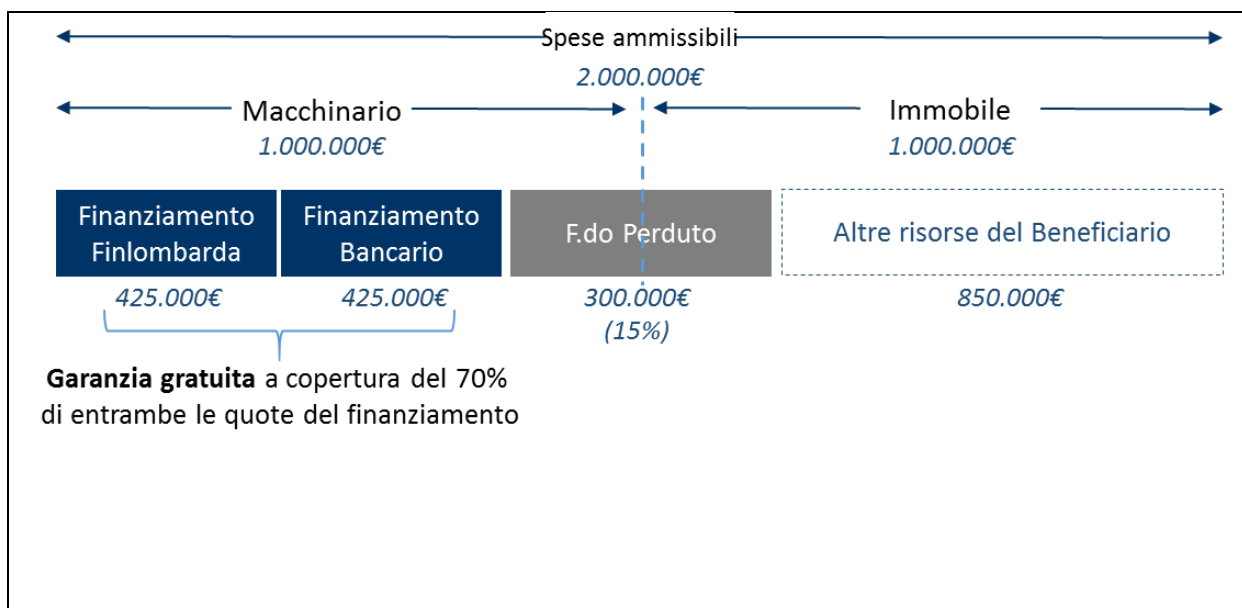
Spese ammissibili

2.000.000€

Macchinario

1.000.000€

Immobile

1.000.000€

Finanziamento Finlombarda

Finanziamento Bancario

F.do Perduto

Altre risorse del Beneficiario

425.000€

425.000€

300.000€
(15%)

850.000€

**Garanzia gratuita** a copertura del 70% di entrambe le quote del finanziamento